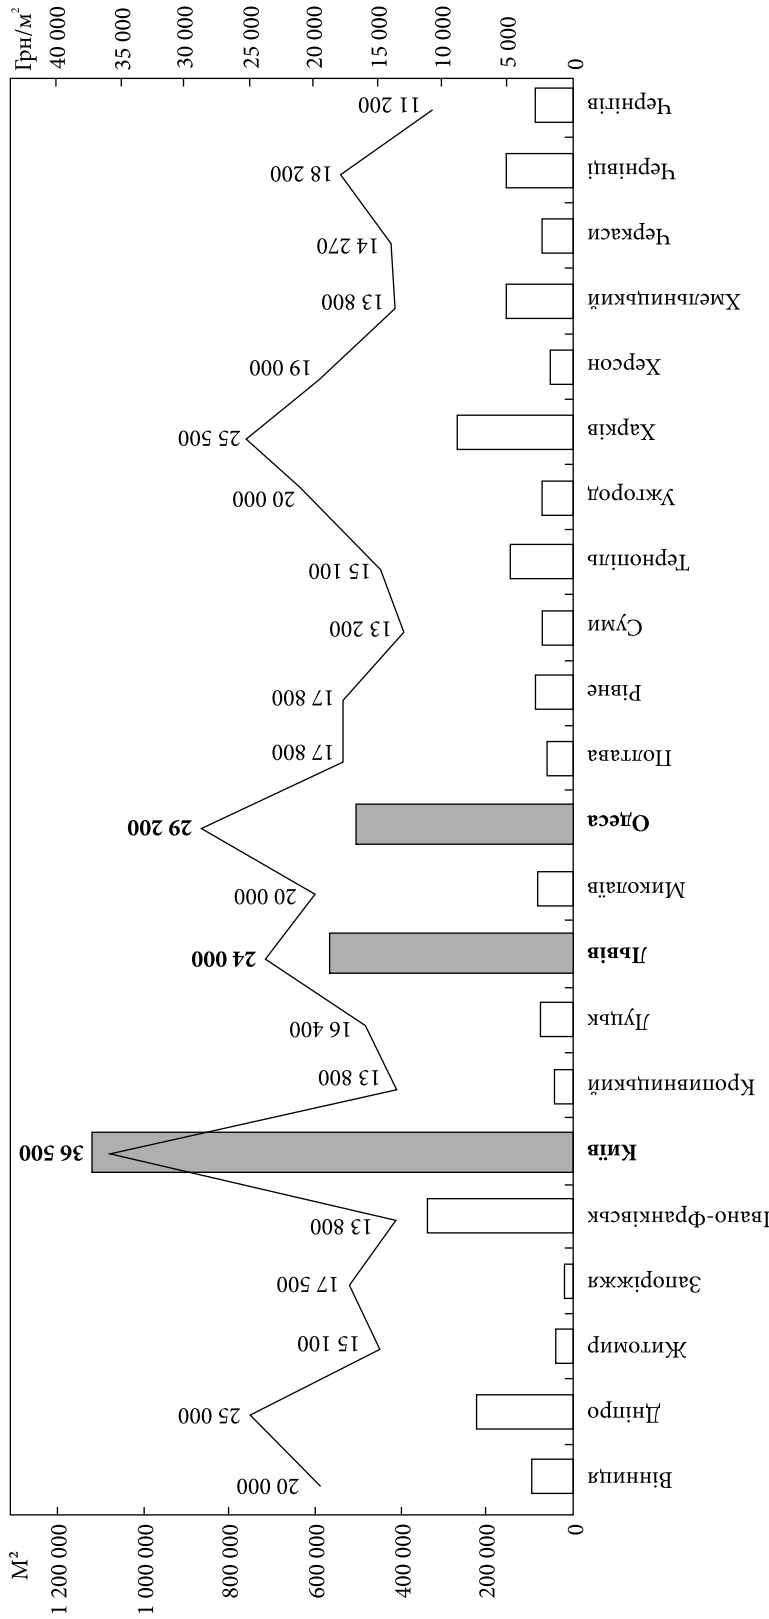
Грн/м²
40 000
35 000
30 000
25 000
20 000
15 000
10 000
5 000
0

М²
1 200 000
1 000 000
800 000
600 000
400 000
200 000
0

Вінниця
Дніпро
Житомир
Запоріжжя
Івано-Франківськ
**Київ**
Кропивницький
Луцьк
**Львів**
Миколаїв
**Одеса**
Полтава
Рівне
Суми
Тернопіль
Ужгород
Харків
Херсон
Хмельницький
Черкаси
Чернівці
Чернігів

20 000
25 000
15 100
17 500
13 800
**36 500**
13 800
16 400
**24 000**
20 000
**29 200**
17 800
17 800
13 200
15 100
20 000
25 500
19 000
13 800
14 270
18 200
11 200